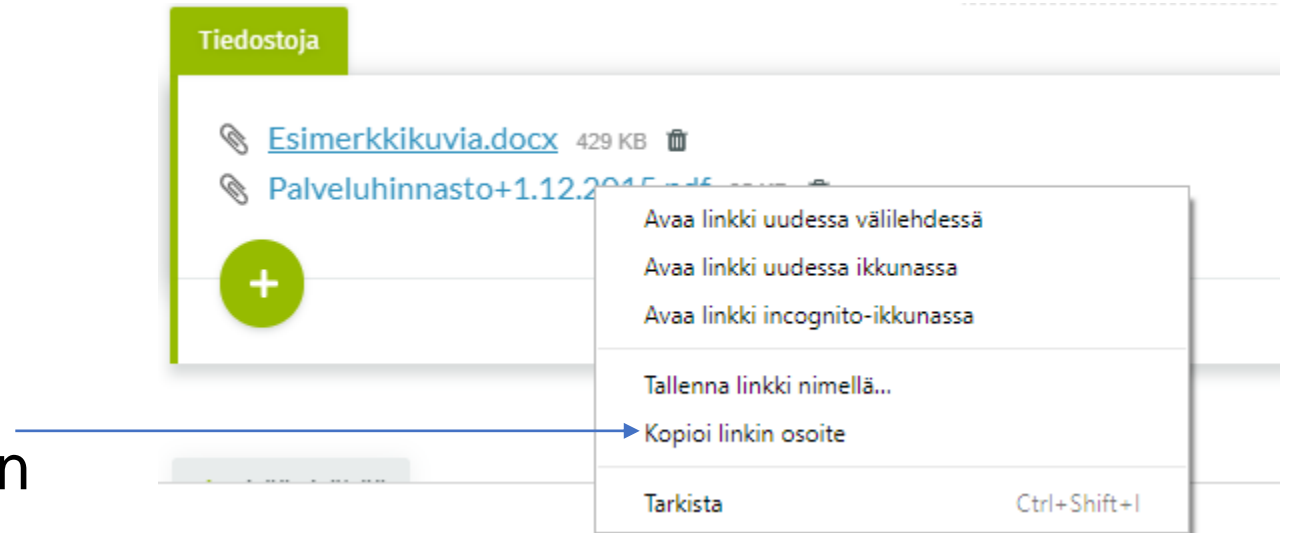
Tiedostoja

Esimerkkikuvia.docx 429 KB

Palveluhinnasto+1.12.2015.pdf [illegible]

+

Avaa linkki uudessa välilehdessä

Avaa linkki uudessa ikkunassa

Avaa linkki incognito-ikkunassa

Tallenna linkki nimellä...

Kopioi linkin osoite

Tarkista Ctrl+Shift+I

n